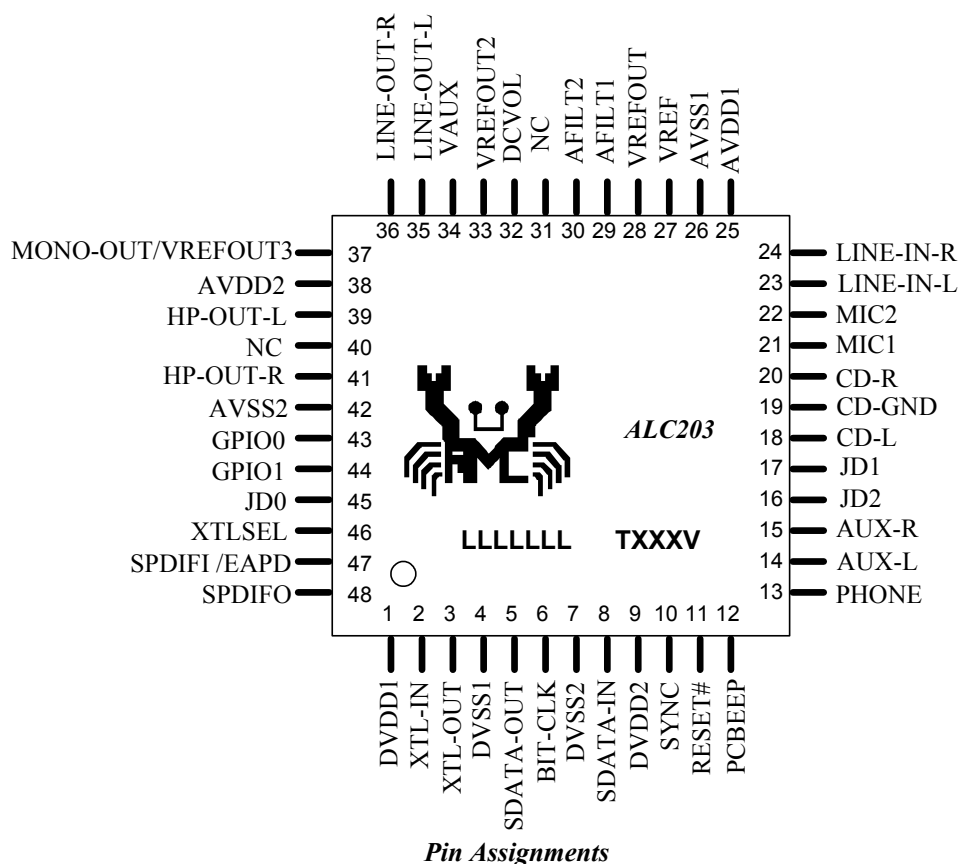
LINE-OUT-R
LINE-OUT-L
VAUX
VREFOUT2
DCVOL
NC
AFILT2
AFILT1
VREFOUT
VREF
AVSS1
AVDD1

36 35 34 33 32 31 30 29 28 27 26 25

MONO-OUT/VREFOUT3 37
AVDD2 38
HP-OUT-L 39
NC 40
HP-OUT-R 41
AVSS2 42
GPIO0 43
GPIO1 44
JD0 45
XTLSEL 46
SPDIFI /EAPD 47
SPDIFO 48

24 LINE-IN-R
23 LINE-IN-L
22 MIC2
21 MIC1
20 CD-R
19 CD-GND
18 CD-L
17 JD1
16 JD2
15 AUX-R
14 AUX-L
13 PHONE

ALC203

LLLLLLL TXXXV

1 2 3 4 5 6 7 8 9 10 11 12

DVDD1
XTL-IN
XTL-OUT
DVSS1
SDATA-OUT
BIT-CLK
DVSS2
SDATA-IN
DVDD2
SYNC
RESET#
PCBEEP

Pin Assignments